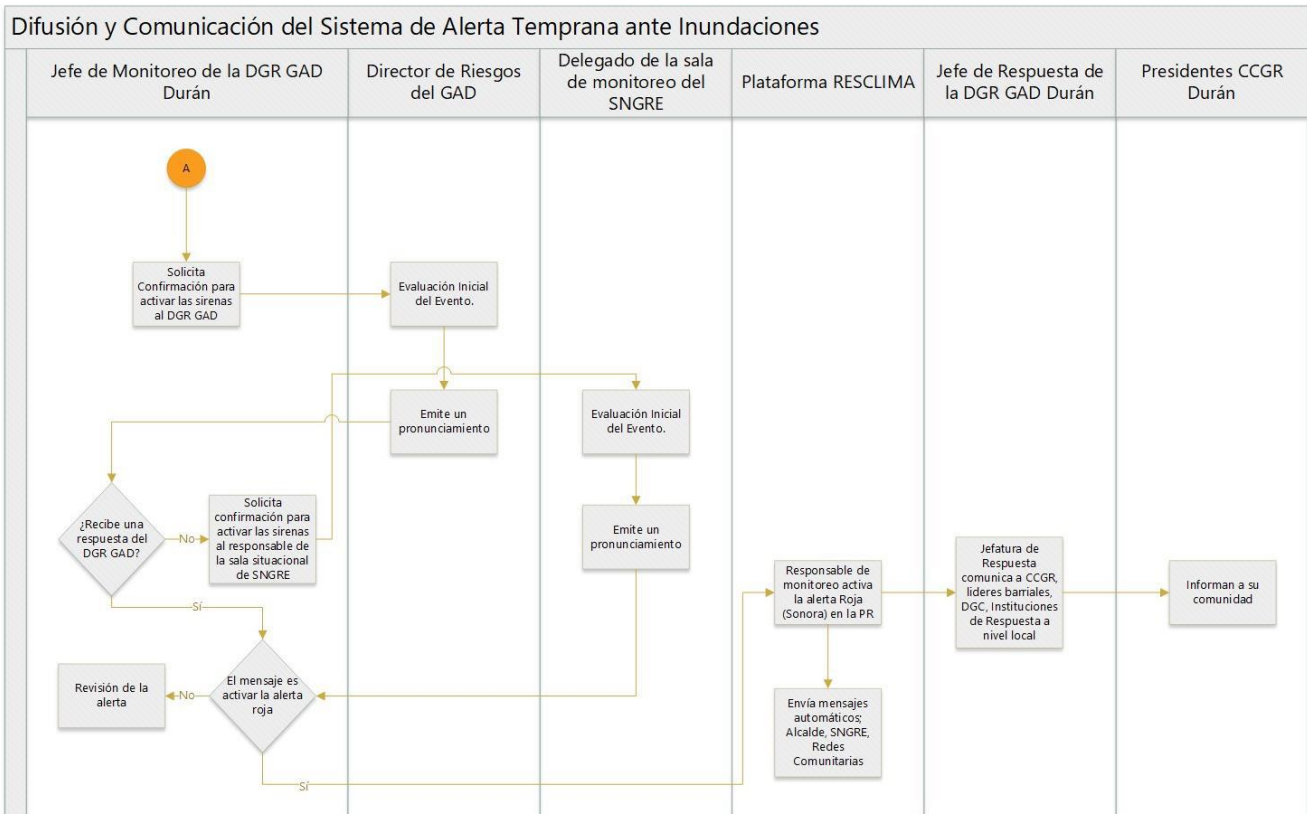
Difusión y Comunicación del Sistema de Alerta Temprana ante Inundaciones

Jefe de Monitoreo de la DGR GAD Durán

Director de Riesgos del GAD

Delegado de la sala de monitoreo del SNGRE

Plataforma RESCLIMA

Jefe de Respuesta de la DGR GAD Durán

Presidentes CCGR Durán

A

Solicita Confirmación para activar las sirenas al DGR GAD

Evaluación Inicial del Evento.

Emite un pronunciamiento

Evaluación Inicial del Evento.

¿Recibe una respuesta del DGR GAD?

No

Solicita confirmación para activar las sirenas al responsable de la sala situacional de SNGRE

Emite un pronunciamiento

Sí

Responsable de monitoreo activa la alerta Roja (Sonora) en la PR

Jefatura de Respuesta comunica a CCGR, lideres barriales, DGC, Instituciones de Respuesta a nivel local

Informan a su comunidad

Revisión de la alerta

No

El mensaje es activar la alerta roja

Envía mensajes automáticos; Alcalde, SNGRE, Redes Comunitarias

Sí